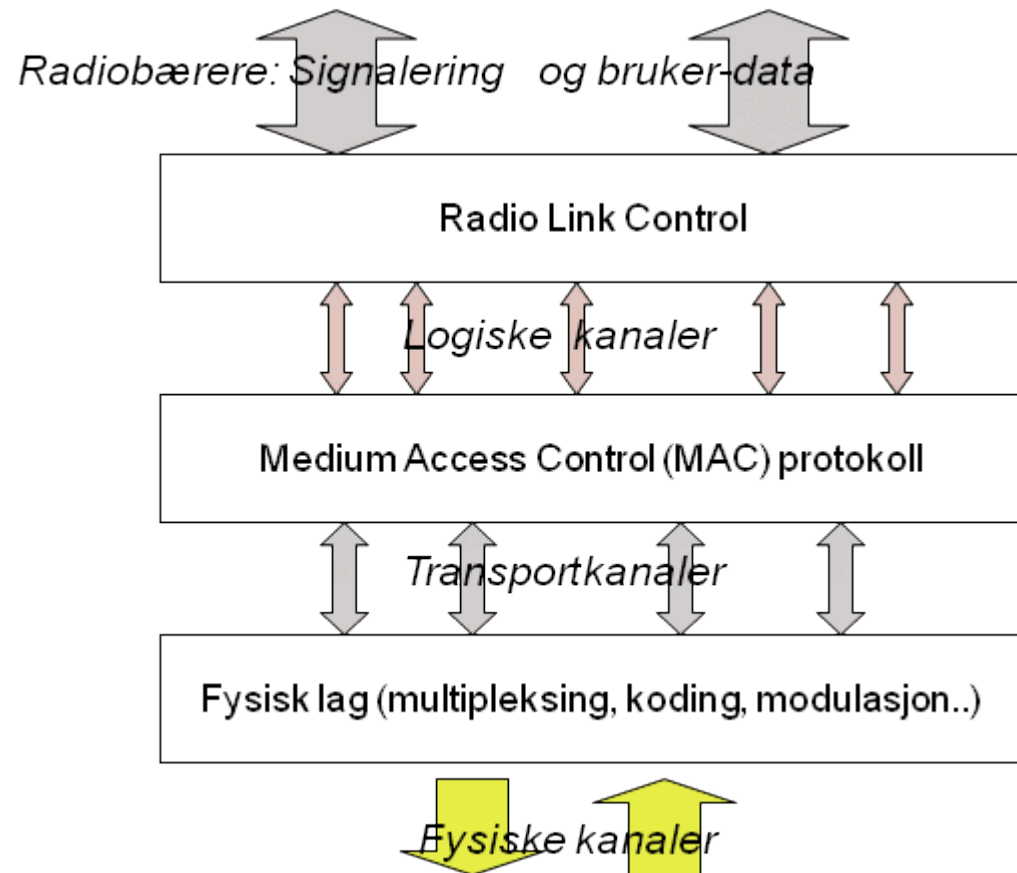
Radiobærere: Signalering og bruker-data

Radio Link Control

Logiske kanaler

Medium Access Control (MAC) protokoll

Transportkanaler

Fysisk lag (multipleksing, koding, modulasjon..)

Fysiske kanaler